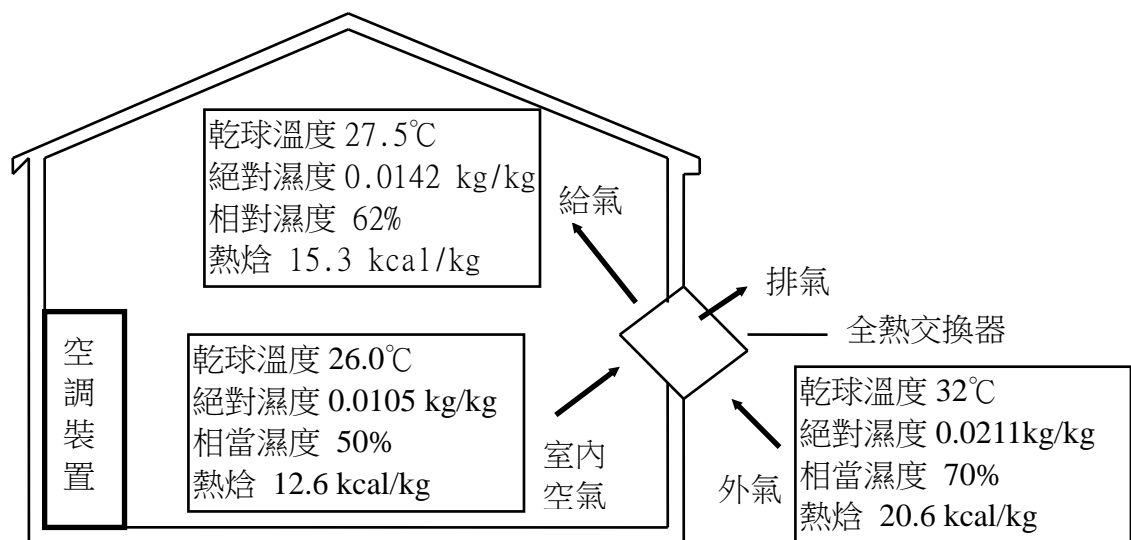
乾球溫度 27.5℃
絕對濕度 0.0142 kg/kg
相對濕度 62%
熱焓 15.3 kcal/kg

給氣

排氣

全熱交換器

空調裝置

乾球溫度 26.0℃
絕對濕度 0.0105 kg/kg
相當濕度 50%
熱焓 12.6 kcal/kg

室內空氣

外氣

乾球溫度 32℃
絕對濕度 0.0211kg/kg
相當濕度 70%
熱焓 20.6 kcal/kg